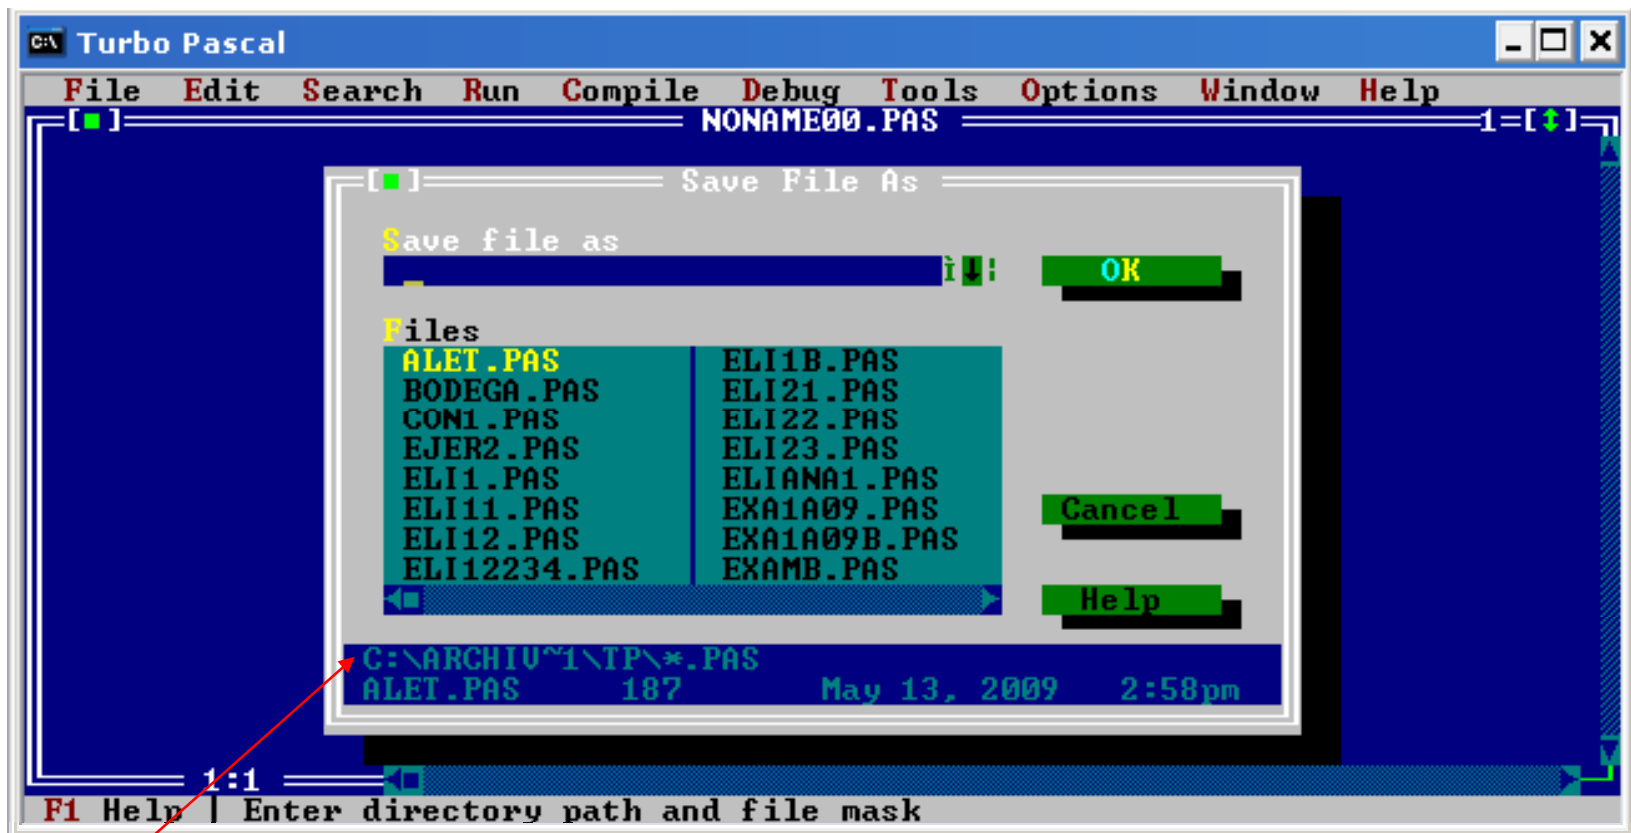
C:\ Turbo Pascal

File Edit Search Run Compile Debug Tools Options Window Help

[■] NONAME00.PAS 1=[↕]

[■] Save File As

Save file as

OK

Files

| ALET.PAS | ELI1B.PAS |
|---|---|
| BODEGA.PAS | ELI21.PAS |
| CON1.PAS | ELI22.PAS |
| EJER2.PAS | ELI23.PAS |
| ELI1.PAS | ELIANA1.PAS |
| ELI11.PAS | EXA1A09.PAS |
| ELI12.PAS | EXA1A09B.PAS |
| ELI12234.PAS | EXAMB.PAS |

Cancel

Help

C:\ARCHIV~1\TP\*.PAS
ALET.PAS 187 May 13, 2009 2:58pm

1:1

F1 Help | Enter directory path and file mask